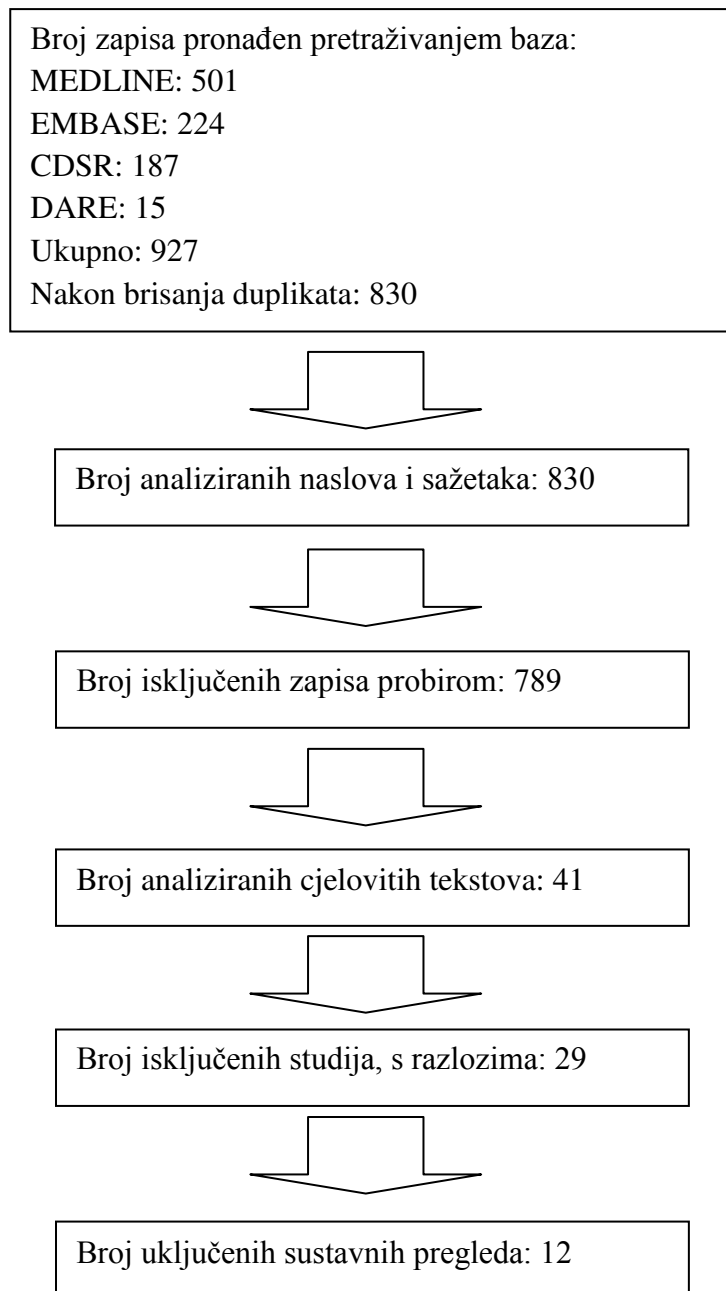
Broj zapisa pronađen pretraživanjem baza:
MEDLINE: 501
EMBASE: 224
CDSR: 187
DARE: 15
Ukupno: 927
Nakon brisanja duplikata: 830

Broj analiziranih naslova i sažetaka: 830

Broj isključenih zapisa probirom: 789

Broj analiziranih cjelovitih tekstova: 41

Broj isključenih studija, s razlozima: 29

Broj uključenih sustavnih pregleda: 12